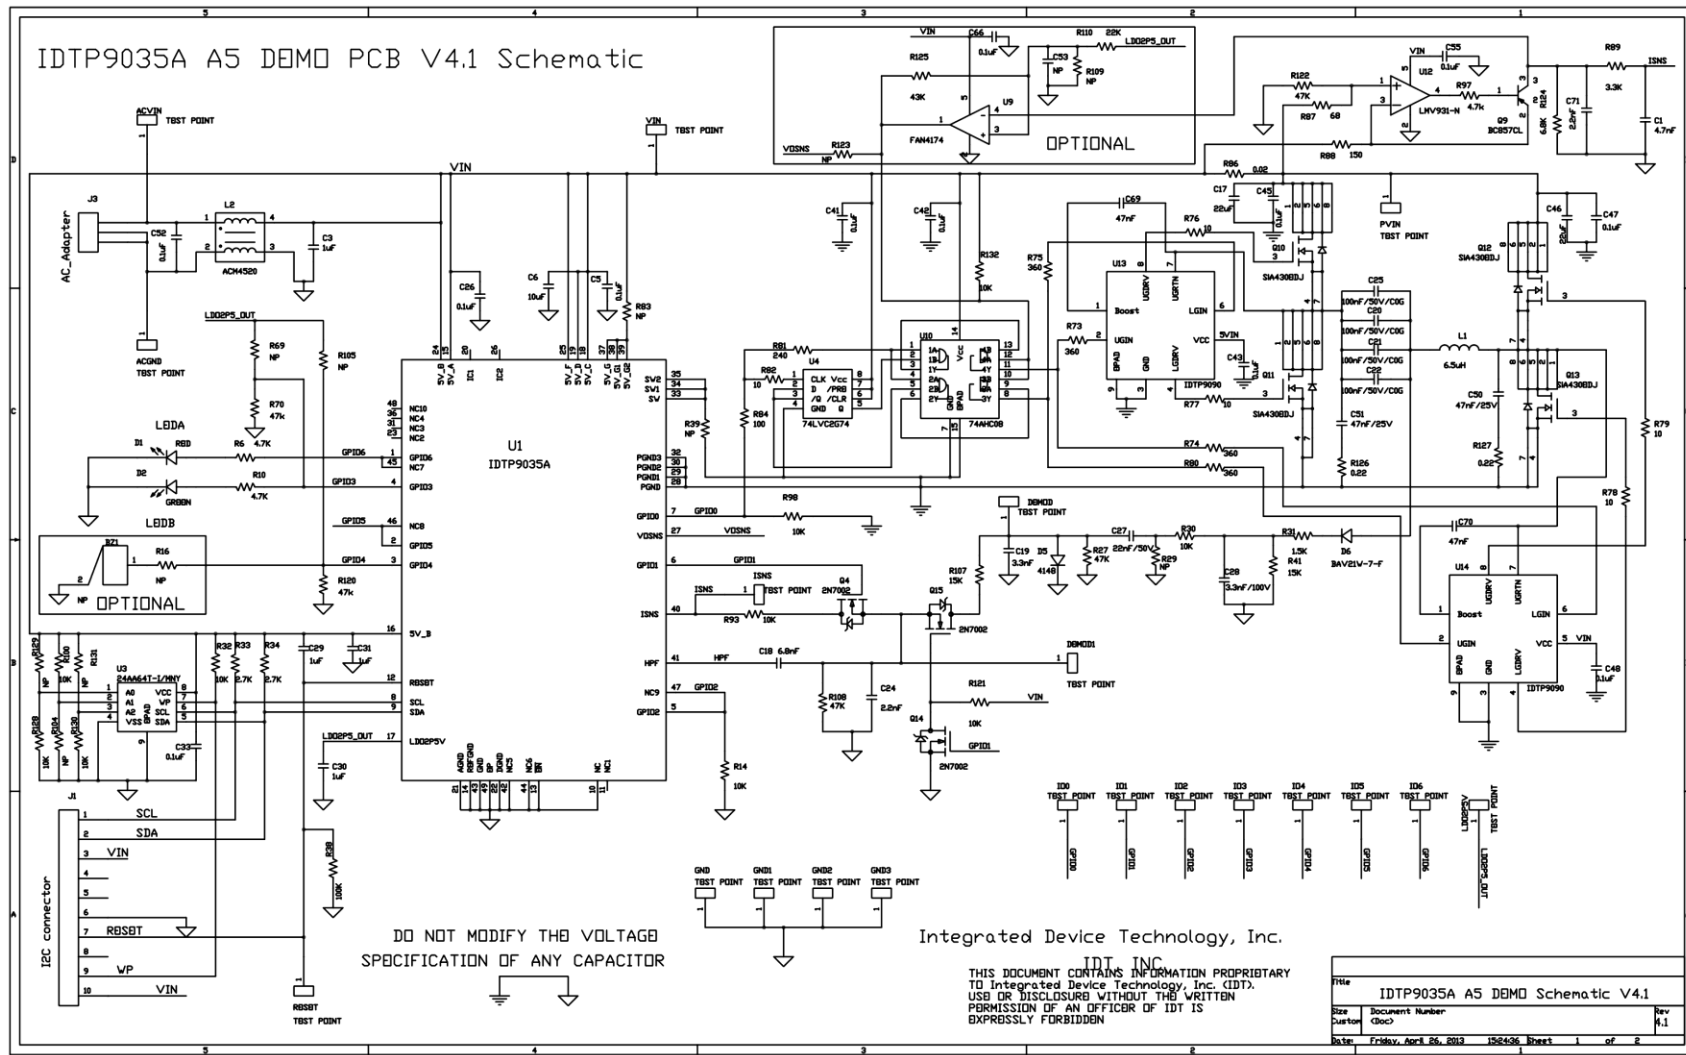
IDTP9035A A5 DEMO PCB V4.1 Schematic

ACVIN TEST POINT

VIN TEST POINT

VIN

J3
AC_Adapter
C52 0.1uF
L2 ACM4520
C3 1uF

ACGND TEST POINT

LDO2P5_OUT
R69 NP
R105 NP
R70 47k

LEDA
D1 RED
R6 4.7K
D2 GREEN
R10 4.7K
LEDB

BZ1
R16 NP
OPTIONAL
R120 47k

GPIO6 GPIO3 GPIO5 GPIO4

U3 24AA64T-I/MNY
A0 A1 A2 VSS VCC WP SCL SDA EPAD
R129 NP R100 10K R131 NP
R128 10K R124 NP R130 10K
R32 10K R33 2.7K R34 2.7K
C29 1uF C31 1uF C33 0.1uF

J1
I2C connector
SCL
SDA
VIN
RESET
WP
VIN

R38 100K
RESET TEST POINT
C30 1uF
LDO2P5_OUT

U1
IDTP9035A
5V_B 5V_A IC1 IC2 5V_F 5V_D 5V_C 5V_G1 5V_G2
NC10 NC4 NC3 NC2 NC7 GPIO3 NC8 GPIO5 GPIO4 5V_B RESET SCL SDA LDO2P5V
SW2 SW1 SW PGND3 PGND2 PGND1 PGND GPIO0 VDSNS GPIO1 ISNS HPF NC9 GPIO2
AGND RSFGND GP EP DGND NC5 NC6 BR NC NC1

C26 0.1uF
C6 10uF
C5 0.1uF
R83 NP
R39 NP
R84 100
R98 10K
GPIO0
VDSNS
GPIO1
ISNS
ISNS TEST POINT
Q4 2N7002
R93 10K
HPF
C18 6.8nF
GPIO2
R14 10K
R108 47K
C24 2.2nF

VIN
C66 0.1uF
R110 22K LDO2P5_OUT
C53 NP
R109 NP
R125 43K
U9 FAN4174
VDSNS
R123 NP
OPTIONAL

C41 0.1uF
C42 0.1uF
R132 10K
R81 240
U4 74LVC2G74
CLK Vcc D /PRE /Q /CLR GND Q
R92 10
U10 74AHC08
Vcc 1A 1B 1Y 2A 2B 2Y GND EPAD 4B 4A 4Y 3B 3A 3Y

VIN
C55 0.1uF
U12 LMV931-N
R122 47K
R87 68
R97 4.7k
R88 150
R124 6.8K
C71 2.2nF
Q9 BC857CL
R89 3.3K
ISNS
C1 4.7nF
R86 0.02

C69 47nF
R76 10
R75 360
U13
Boost UGDRV UGRTN LGIN UGIN VCC EPAD GND LGDRV
IDTP9090
R73 360
5VIN
C43 0.1uF
R77 10
C17 22uF
C45 0.1uF
Q10 SIA430BDJ
Q11 SIA430BDJ
PVIN TEST POINT
C25 100nF/50V/C0G
C20 100nF/50V/C0G
C21 100nF/50V/C0G
C22 100nF/50V/C0G
C51 47nF/25V
R126 0.22
L1 6.5uH
C50 47nF/25V
R127 0.22
C46 22uF
C47 0.1uF
Q12 SIA430BDJ
Q13 SIA430BDJ
R79 10
R78 10
R74 360
R80 360

DEMOD TEST POINT
C19 3.3nF
D5 4148
R27 47K
C27 22nF/50V
R29 NP
R30 10K
C28 3.3nF/100V
R31 1.5K
R41 15K
D6 BAV21V-7-F
R107 15K
Q15 2N7002
DEMOD1 TEST POINT
R121 10K
VIN
Q14 2N7002
GPIO1

C70 47nF
U14
Boost UGDRV UGRTN LGIN UGIN VCC EPAD GND LGDRV
IDTP9090
VIN
C48 0.1uF

IO0 TEST POINT GPIO0
IO1 TEST POINT GPIO1
IO2 TEST POINT GPIO2
IO3 TEST POINT GPIO3
IO4 TEST POINT GPIO4
IO5 TEST POINT GPIO5
IO6 TEST POINT GPIO6
LDO2P5V TEST POINT LDO2P5_OUT

GND TEST POINT
GND1 TEST POINT
GND2 TEST POINT
GND3 TEST POINT

DO NOT MODIFY THE VOLTAGE SPECIFICATION OF ANY CAPACITOR

Integrated Device Technology, Inc.
IDT, INC.
THIS DOCUMENT CONTAINS INFORMATION PROPRIETARY TO Integrated Device Technology, Inc. (IDT). USE OR DISCLOSURE WITHOUT THE WRITTEN PERMISSION OF AN OFFICER OF IDT IS EXPRESSLY FORBIDDEN

Title
IDTP9035A A5 DEMO Schematic V4.1
Size Custom
Document Number <Doc>
Rev 4.1
Date: Friday, April 26, 2013 15:24:36 Sheet 1 of 2

5 4 3 2 1
D C B A